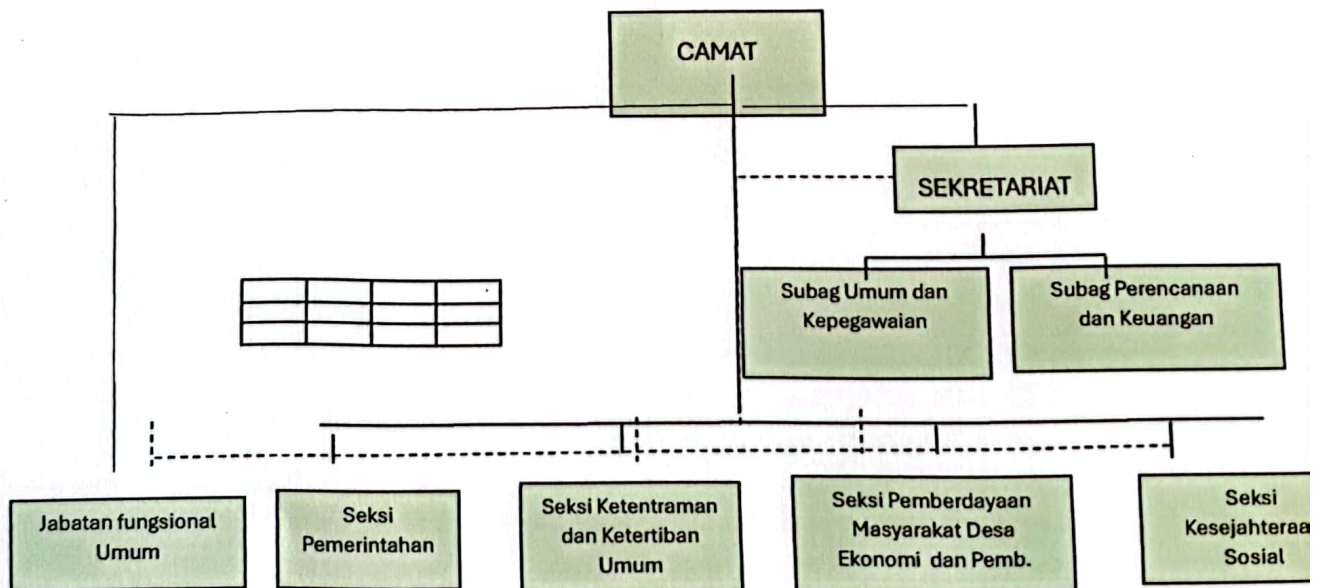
CAMAT

SEKRETARIAT

Subag Umum dan Kepegawaian

Subag Perencanaan dan Keuangan

Jabatan fungsional Umum

Seksi Pemerintahan

Seksi Ketentraman dan Ketertiban Umum

Seksi Pemberdayaan Masyarakat Desa Ekonomi dan Pemb.

Seksi Kesejahteraa Sosial